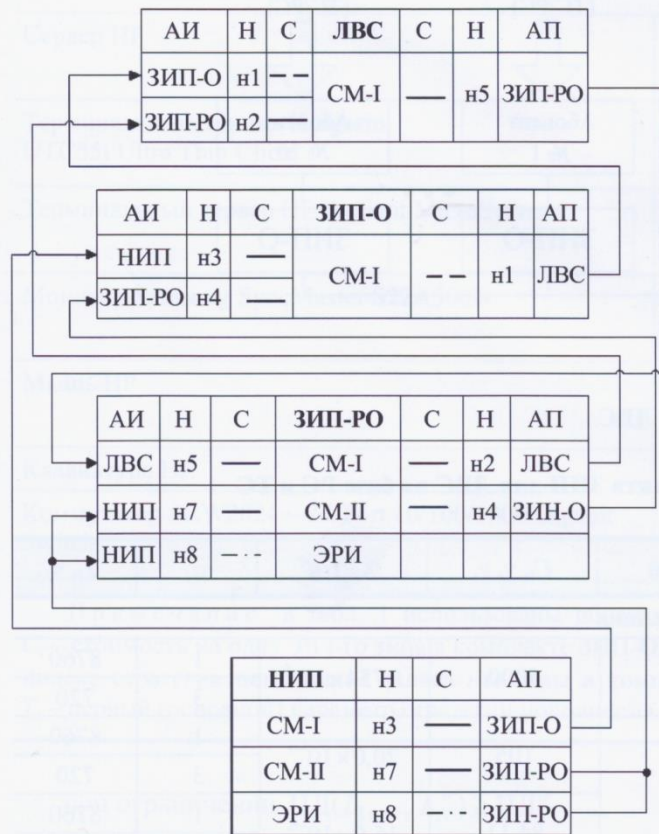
| АИ | Н | С | **ЛВС** | С | Н | АП |
|---|---|---|---|---|---|---|
| ЗИП-О | н1 | – – | СМ-I | —— | н5 | ЗИП-РО |
| ЗИП-РО | н2 | —— | | | | |

| АИ | Н | С | **ЗИП-О** | С | Н | АП |
|---|---|---|---|---|---|---|
| НИП | н3 | —— | СМ-I | – – | н1 | ЛВС |
| ЗИП-РО | н4 | —— | | | | |

| АИ | Н | С | **ЗИП-РО** | С | Н | АП |
|---|---|---|---|---|---|---|
| ЛВС | н5 | —— | СМ-I | —— | н2 | ЛВС |
| НИП | н7 | —— | СМ-II | —— | н4 | ЗИН-О |
| НИП | н8 | –·· | ЭРИ | | | |

| **НИП** | Н | С | АП |
|---|---|---|---|
| СМ-I | н3 | —— | ЗИП-О |
| СМ-II | н7 | —— | ЗИП-РО |
| ЭРИ | н8 | –·· | ЗИП-РО |